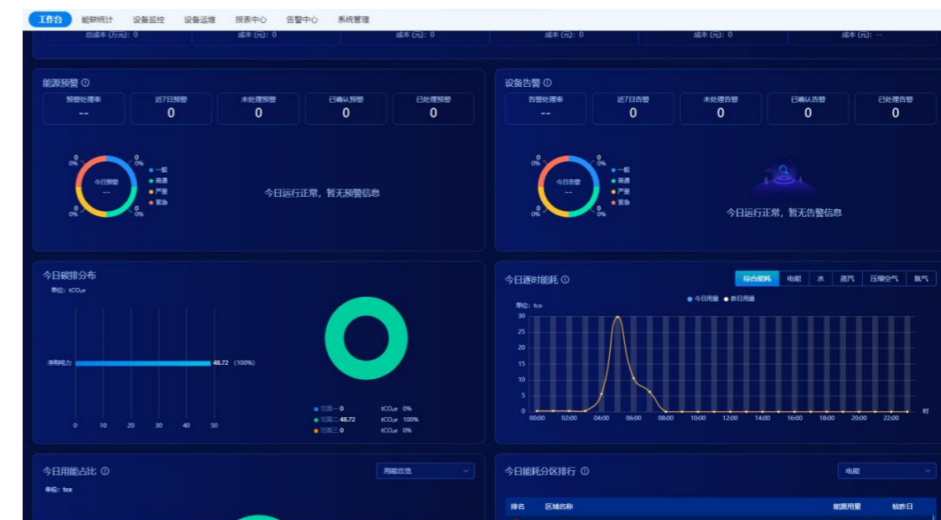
工作台 能耗统计 设备监控 设备运维 报表中心 告警中心 系统管理

总成本 (万元): 0 成本 (元): 0 成本 (元): 0 成本 (元): 0 成本 (元): 0 成本 (元): --

能源预警

| 预警处理率 | 近7日预警 | 未处理预警 | 已确认预警 | 已处理预警 |
|---|---|---|---|---|
| -- | 0 | 0 | 0 | 0 |

0 0% 0 0% 0 0% 0 0% 0 0%
今日预警 --
一般 普通 严重 紧急

今日运行正常，暂无预警信息

设备告警

| 告警处理率 | 近7日告警 | 未处理告警 | 已确认告警 | 已处理告警 |
|---|---|---|---|---|
| -- | 0 | 0 | 0 | 0 |

0 0% 0 0% 0 0% 0 0% 0 0%
今日告警 --
一般 普通 严重 紧急

今日运行正常，暂无告警信息

今日碳排分布
单位: $tCO_2e$
净购电力 48.72 (100%)
0 10 20 30 40 50
范围一 0 $tCO_2e$ 0%
范围二 48.72 $tCO_2e$ 100%
范围三 0 $tCO_2e$ 0%

今日逐时能耗
综合能耗 电能 水 蒸汽 压缩空气 氮气
今日用量 昨日用量
单位: tce
30 25 20 15 10 5 0
00:00 02:00 04:00 06:00 08:00 10:00 12:00 14:00 16:00 18:00 20:00 22:00 时

今日用能占比
用能总览
单位: tce

今日能耗分区排行
电能
排名 区域名称 能源用量 较昨日